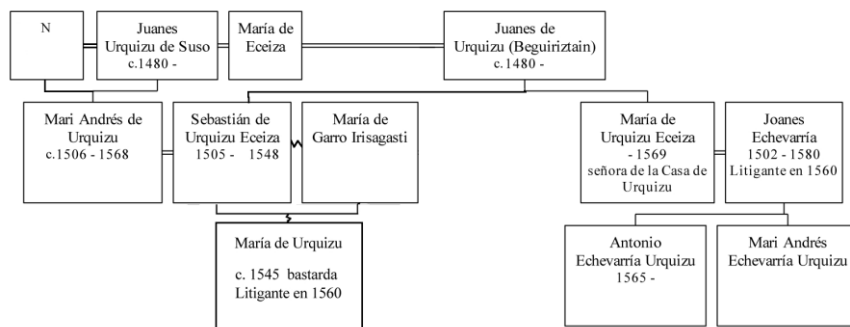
N

Juanes Urquizu de Suso c.1480 -

María de Eceiza

Juanes de Urquizu (Beguiriztain) c.1480 -

Mari Andrés de Urquizu c.1506 - 1568

Sebastián de Urquizu Eceiza 1505 - 1548

María de Garro Irisagasti

María de Urquizu Eceiza - 1569 señora de la Casa de Urquizu

Joanes Echevarría 1502 - 1580 Litigante en 1560

María de Urquizu

c. 1545 bastarda Litigante en 1560

Antonio Echevarría Urquizu 1565 -

Mari Andrés Echevarría Urquizu